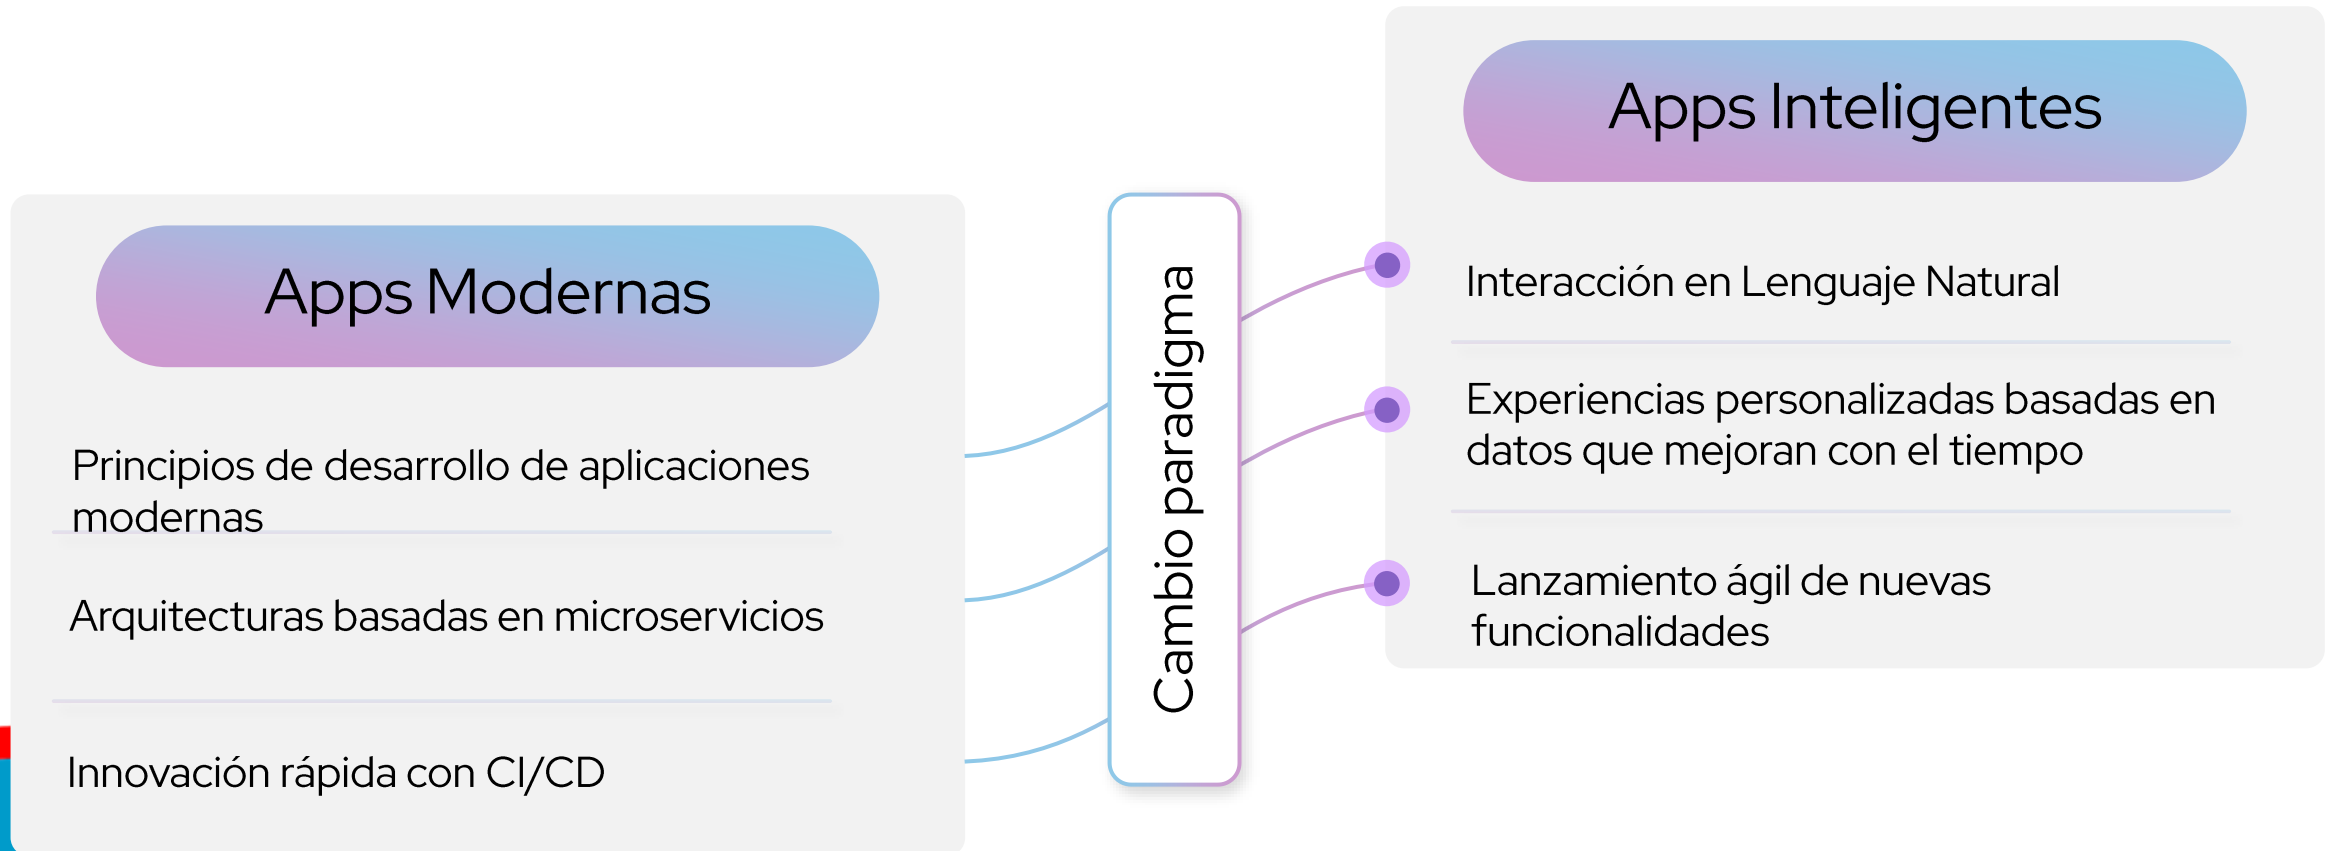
Apps Modernas

Principios de desarrollo de aplicaciones modernas

Arquitecturas basadas en microservicios

Innovación rápida con CI/CD

Cambio paradigma

Apps Inteligentes

Interacción en Lenguaje Natural

Experiencias personalizadas basadas en datos que mejoran con el tiempo

Lanzamiento ágil de nuevas funcionalidades